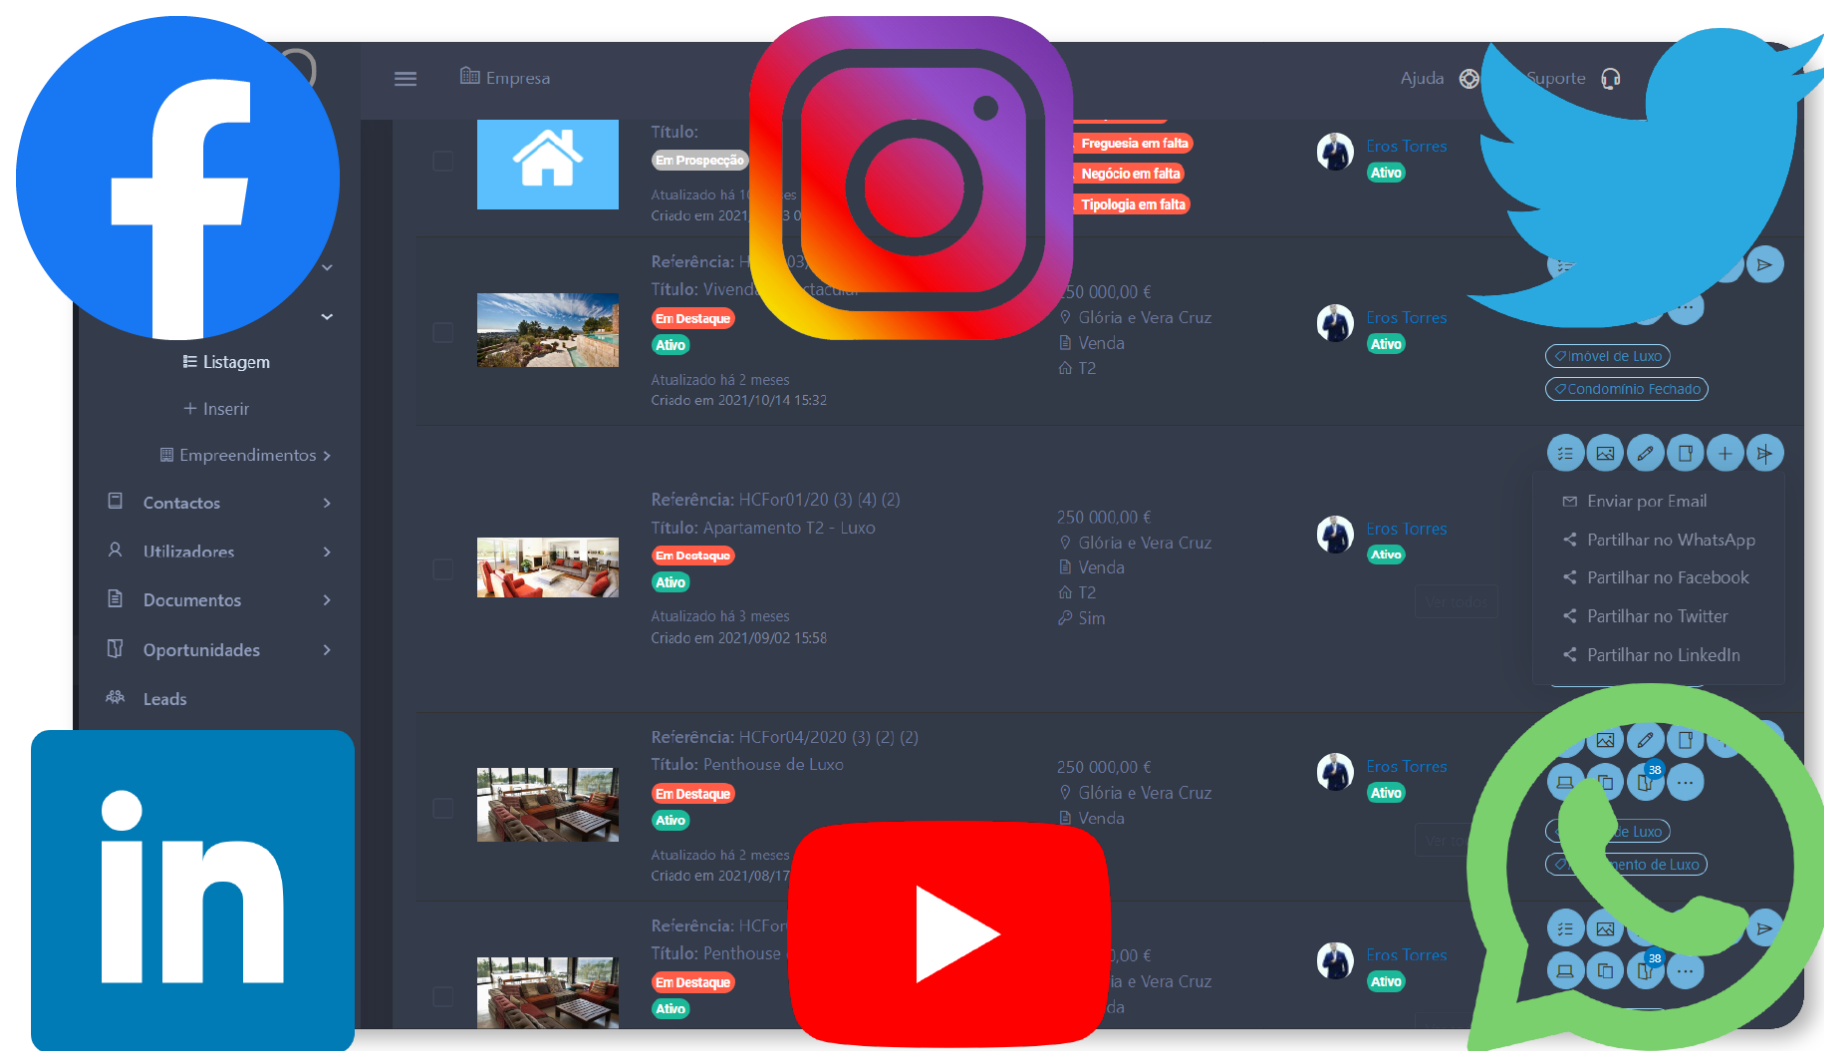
Empresa
Ajuda
Suporte

Título:
Em Prospecção
Atualizado há 1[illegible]es
Criado em 2021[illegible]3 0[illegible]
Freguesia em falta
Negócio em falta
Tipologia em falta
Eros Torres
Ativo

Referência: H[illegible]03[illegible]
Título: Vivend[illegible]tacula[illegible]
Em Destaque
Ativo
Atualizado há 2 meses
Criado em 2021/10/14 15:32
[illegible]50 000,00 €
Glória e Vera Cruz
Venda
T2
Eros Torres
Ativo
Imóvel de Luxo
Condomínio Fechado

Listagem
+ Inserir
Empreendimentos
Contactos
Utilizadores
Documentos
Oportunidades
Leads

Referência: HCFor01/20 (3) (4) (2)
Título: Apartamento T2 - Luxo
Em Destaque
Ativo
Atualizado há 3 meses
Criado em 2021/09/02 15:58
250 000,00 €
Glória e Vera Cruz
Venda
T2
Sim
Eros Torres
Ativo
Ver todos
Enviar por Email
Partilhar no WhatsApp
Partilhar no Facebook
Partilhar no Twitter
Partilhar no LinkedIn

Referência: HCFor04/2020 (3) (2) (2)
Título: Penthouse de Luxo
Em Destaque
Ativo
Atualizado há 2 meses
Criado em 2021/08/17
250 000,00 €
Glória e Vera Cruz
Venda
Eros Torres
Ativo
38
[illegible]de Luxo
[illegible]ento de Luxo

Referência: HCFor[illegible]
Título: Penthouse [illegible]
Em Destaque
Ativo
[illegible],00 €
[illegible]ia e Vera Cruz
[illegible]da
Eros Torres
Ativo
38